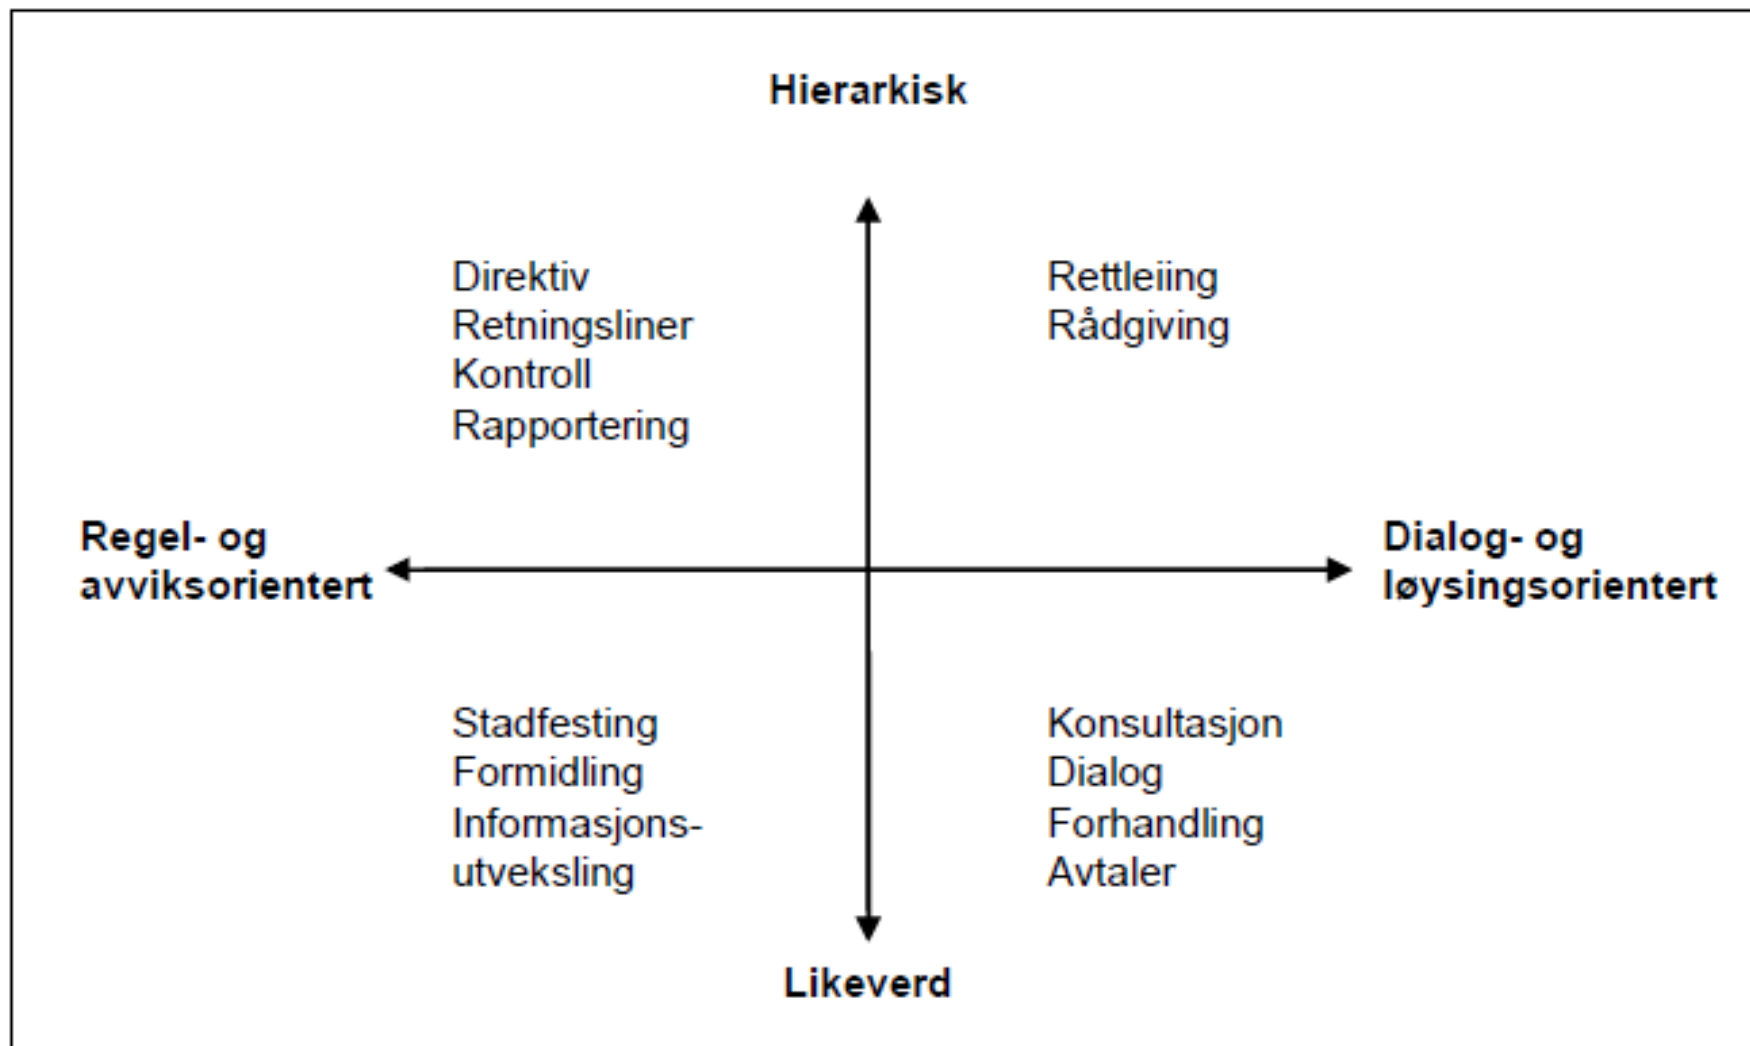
Hierarkisk

Direktiv
Retningsliner
Kontroll
Rapportering

Rettleiing
Rådgiving

Regel- og avviksorientert

Dialog- og løysingsorientert

Stadfesting
Formidling
Informasjonsutveksling

Konsultasjon
Dialog
Forhandling
Avtaler

Likeverd